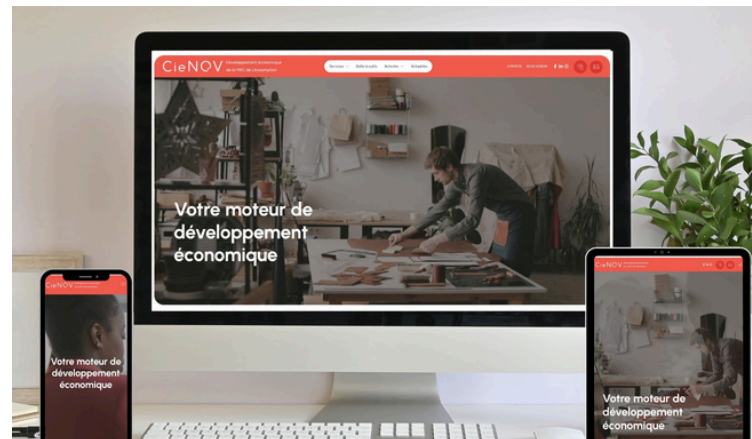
CieNOV Développement économique de la MRC de L'Assomption

Services Boîte à outils Activités Actualités

Contact Nous joindre

Votre moteur de développement économique

CieNOV

Votre moteur de développement économique

CieNOV

Votre moteur de développement économique